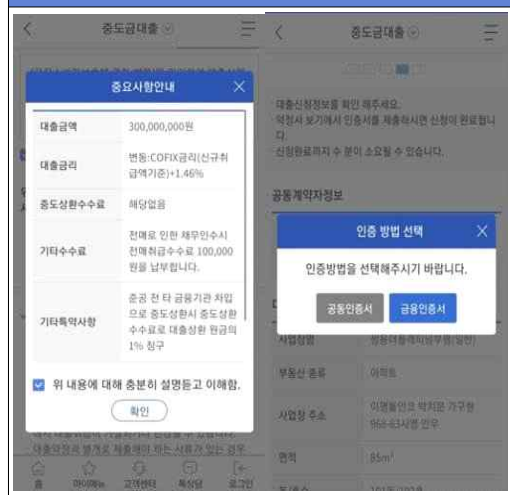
중도금대출

중요사항안내

| 대출금액 | 300,000,000원 |
|---|---|
| 대출금리 | 변동:COFIX금리(신규취급액기준)+1.46% |
| 중도상환수수료 | 해당없음 |
| 기타수수료 | 전매로 인한 채무인수시 전매취급수수료 100,000원을 납부합니다. |
| 기타특약사항 | 준공 전 타 금융기관 차입으로 중도상환시 중도상환수수료로 대출상환 원금의 1% 청구 |

위 내용에 대해 충분히 설명듣고 이해함.

확인

홈 마이메뉴 고객센터 독보장 로그인

중도금대출

대출신청정보를 확인 해주세요.
약정서 보기에서 인증서를 제출하시면 신청이 완료됩니다.
신청완료까지 수 분이 소요될 수 있습니다.

공동계약자정보

인증 방법 선택

인증방법을 선택해주시기 바랍니다.

공동인증서 금융인증서

사업장명 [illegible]

부동산 종류 아파트

사업장 주소 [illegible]

면적 85m²